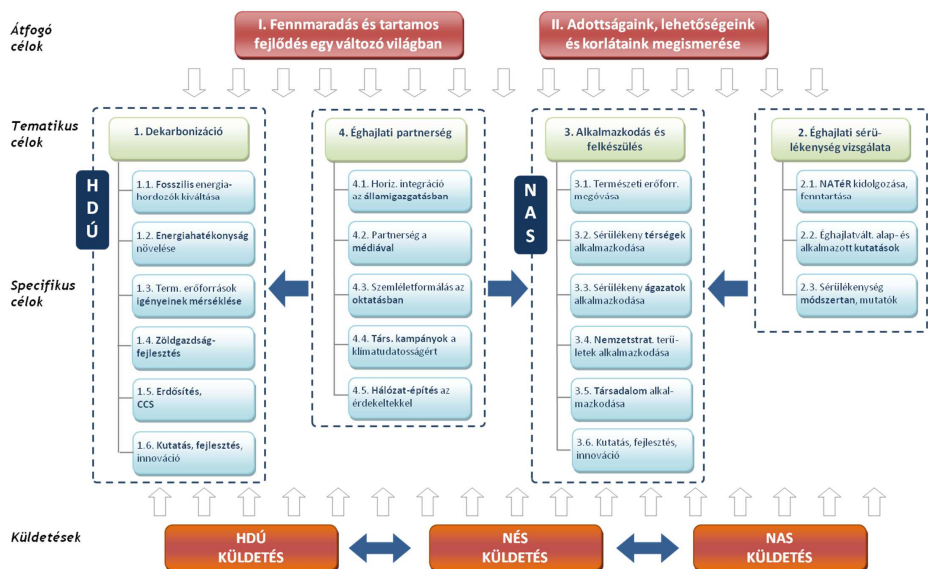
Átfogó célok

I. Fennmaradás és tartamos fejlődés egy változó világban

II. Adottságaink, lehetőségeink és korlátaink megismerése

Tematikus célok

Specifikus célok

1. Dekarbonizáció

HDÚ

1.1. Fosszilis energiahordozók kiváltása

1.2. Energiahatékonyság növelése

1.3. Term. erőforrások igényeinek mérséklése

1.4. Zöldgazdaságfejlesztés

1.5. Erdősítés, CCS

1.6. Kutatás, fejlesztés, innováció

4. Éghajlati partnerség

4.1. Horiz. integráció az államigazgatásban

4.2. Partnerség a médiával

4.3. Szemléletformálás az oktatásban

4.4. Társ. kampányok a klímatudatosságért

4.5. Hálózat-építés az érdekeltekkel

3. Alkalmazkodás és felkészülés

NAS

3.1. Természeti erőforr. megóvása

3.2. Sérülékeny térségek alkalmazkodása

3.3. Sérülékeny ágazatok alkalmazkodása

3.4. Nemzetstrat. területek alkalmazkodása

3.5. Társadalom alkalmazkodása

3.6. Kutatás, fejlesztés, innováció

2. Éghajlati sérülékenység vizsgálata

2.1. NATéR kidolgozása, fenntartása

2.2. Éghajlatvált. alap- és alkalmazott kutatások

2.3. Sérülékenység módszertan, mutatók

Küldetések

HDÚ KÜLDETÉS

NÉS KÜLDETÉS

NAS KÜLDETÉS